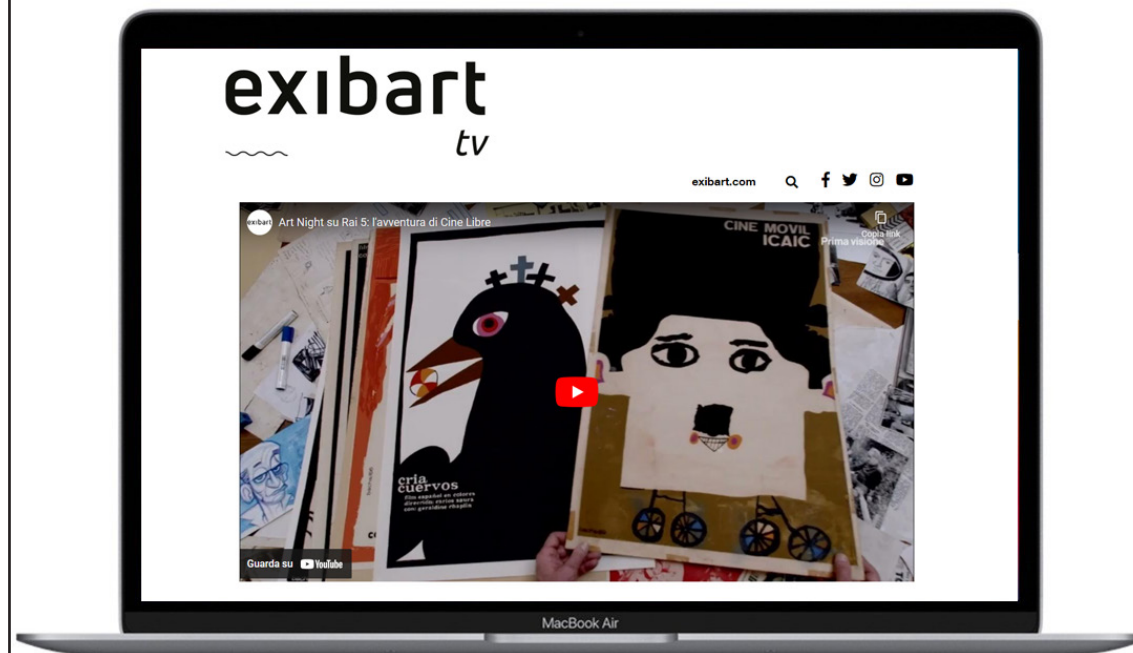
exibart
tv

exibart.com

exibart Art Night su Rai 5: l'avventura di Cine Libre

Copia link

CINE MOVIL
ICAIC
Prima visione

cria cuervos
film español en colores
dirección: carlos saura
con: geraldine chaplin

Guarda su YouTube

MacBook Air